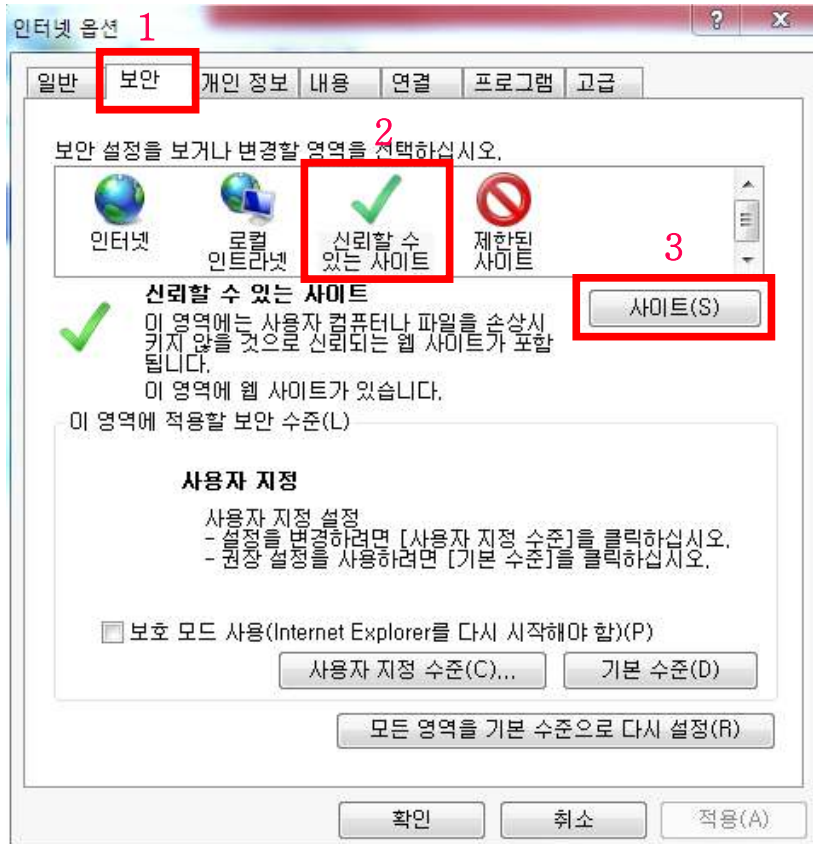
인터넷 옵션 1

?
X

일반
보안
개인 정보
내용
연결
프로그램
고급

2

보안 설정을 보거나 변경할 영역을 선택하십시오.

인터넷
로컬 인트라넷
신뢰할 수 있는 사이트
제한된 사이트

3

신뢰할 수 있는 사이트
이 영역에는 사용자 컴퓨터나 파일을 손상시키지 않을 것으로 신뢰되는 웹 사이트가 포함됩니다.
이 영역에 웹 사이트가 있습니다.

사이트(S)

이 영역에 적용할 보안 수준(L)

사용자 지정

사용자 지정 설정
- 설정을 변경하려면 [사용자 지정 수준]을 클릭하십시오.
- 권장 설정을 사용하려면 [기본 수준]을 클릭하십시오.

보호 모드 사용(Internet Explorer를 다시 시작해야 함)(P)

사용자 지정 수준(C)...
기본 수준(D)

모든 영역을 기본 수준으로 다시 설정(R)

확인
취소
적용(A)